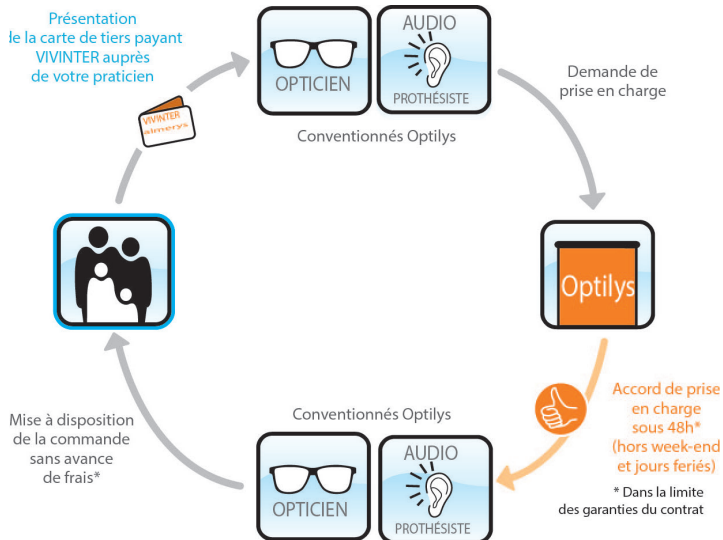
Présentation
le la carte de tiers payant
VIVINTER auprès
de votre praticien

VIVINTER
almerys

OPTICIEN

AUDIO
PROTHÉSISTE

Conventionnés Optilys

Demande de
prise en charge

Optilys

Accord de prise
en charge
sous 48h*
(hors week-end
et jours feriés)

* Dans la limite
des garanties du contrat

Conventionnés Optilys

OPTICIEN

AUDIO
PROTHÉSISTE

Mise à disposition
de la commande
sans avance
de frais*